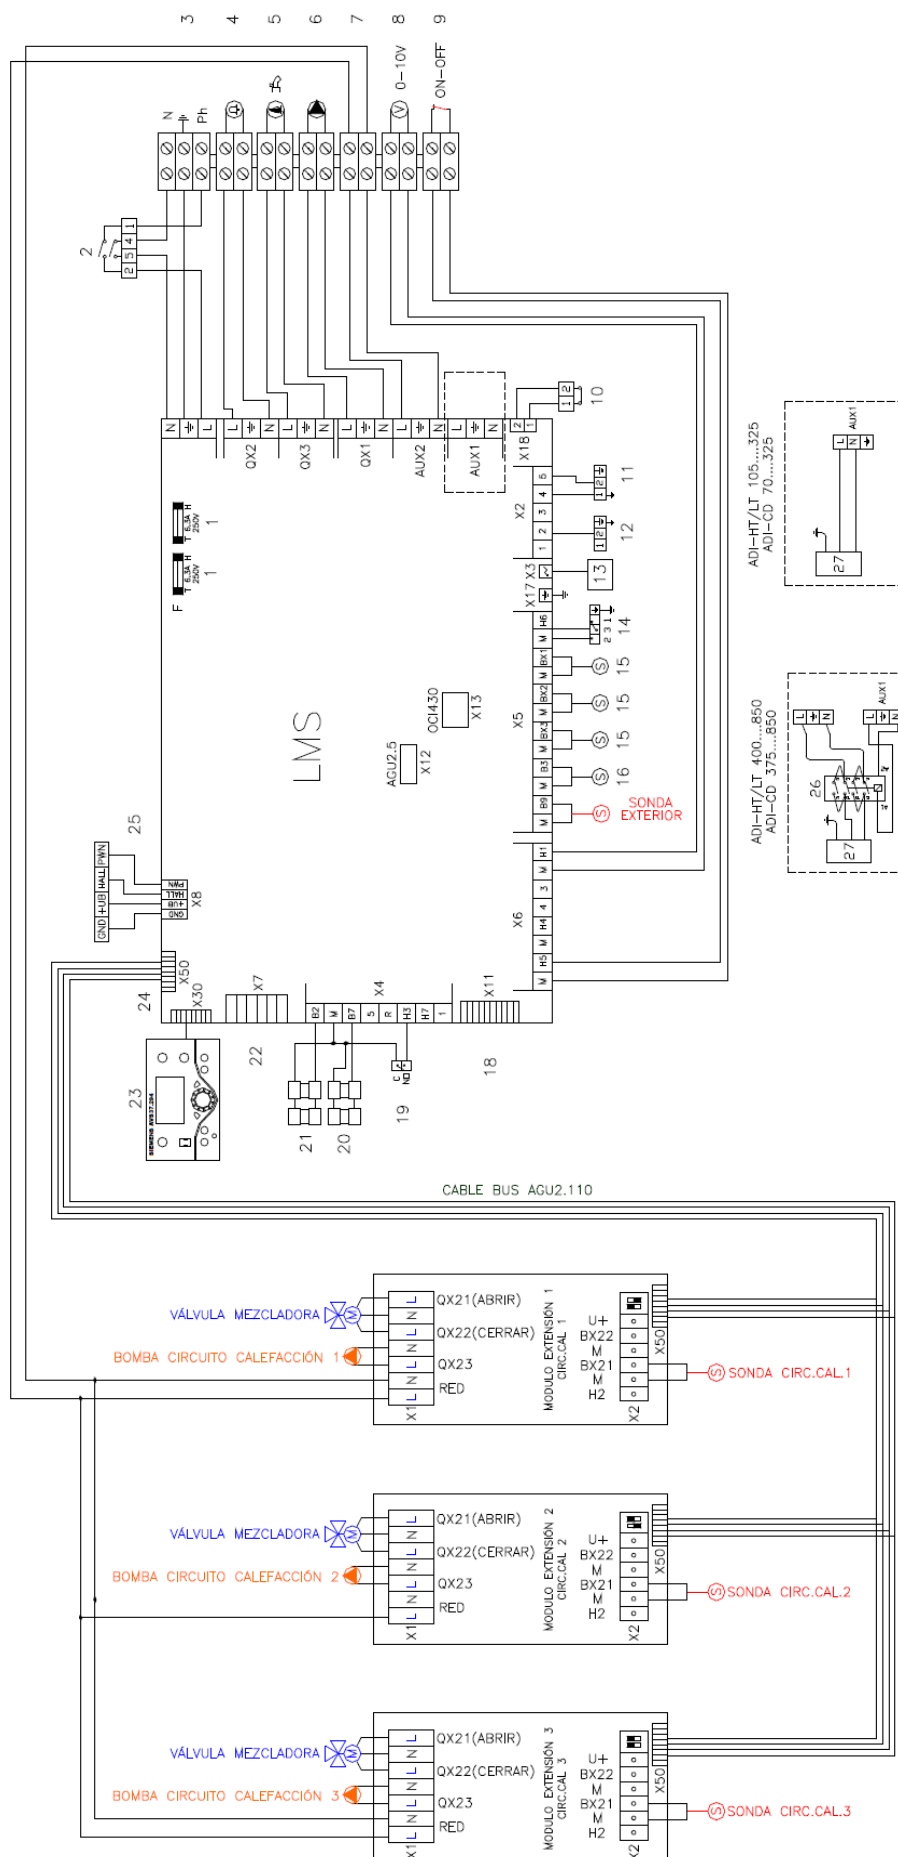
3 4 5 6 7 8 9

N ⏚ Ph

0-10V
ON-OFF

2
1 4 5 2

N ⏚ L L ⏚ N L ⏚ N L ⏚ N L ⏚ N L ⏚ N
QX2 QX3 QX1 AUX2 AUX1
X18
2 1
1 2
10

F
T 6,3A H 250V 1
T 6,3A H 250V 1

X2
5 4 3 2 1
11
12
X17 X3
13
H6 M BX1 M BX2 M BX3 M B3 M B9 M
14
15
15
15
16
SONDA EXTERIOR
X5

LMS
AGU2.5
X12
OCI430
X13

25
PWM HALL +UB GND
PWM HALL +UB GND
X8

H1 M 3 4 H4 M H5 M
X6

X50
24
X30
X7
B2 M B7 5 R H3 H7 1
X4
X11
22
23
SIEMENS AVS37.294
21
20
19
18

ADI-HT/LT 105....325
ADI-CD 70....325
L N ⏚
AUX1
27

ADI-HT/LT 400....850
ADI-CD 375....850
26
L ⏚ N
L ⏚ N
AUX1
27

CABLE BUS AGU2.110

VÁLVULA MEZCLADORA
BOMBA CIRCUITO CALEFACCIÓN 1
QX21(ABRIR)
QX22(CERRAR)
QX23
RED
X1
MODULO EXTENSIÓN 1 CIRC.CAL 1
U+ BX22 M BX21 M H2
X50
X2
SONDA CIRC.CAL.1

VÁLVULA MEZCLADORA
BOMBA CIRCUITO CALEFACCIÓN 2
QX21(ABRIR)
QX22(CERRAR)
QX23
RED
X1
MODULO EXTENSIÓN 2 CIRC.CAL 2
U+ BX22 M BX21 M H2
X50
X2
SONDA CIRC.CAL.2

VÁLVULA MEZCLADORA
BOMBA CIRCUITO CALEFACCIÓN 3
QX21(ABRIR)
QX22(CERRAR)
QX23
RED
X1
MODULO EXTENSIÓN 3 CIRC.CAL 3
U+ BX22 M BX21 M H2
X50
X2
SONDA CIRC.CAL.3